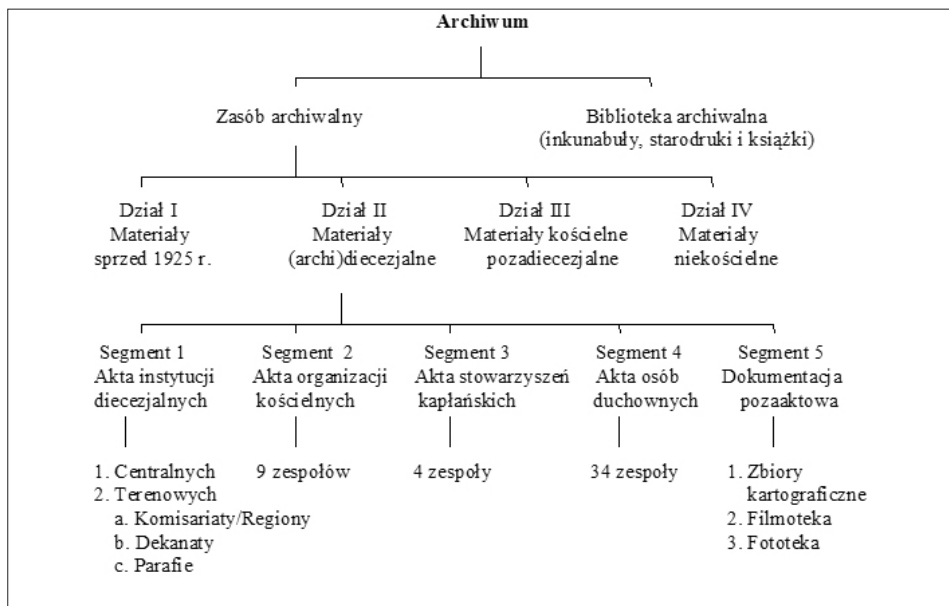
Archiwum

Zasób archiwalny

Biblioteka archiwalna (inkunabuły, starodruki i książki)

Dział I
Materiały sprzed 1925 r.

Dział II
Materiały (archi)diecezjalne

Dział III
Materiały kościelne pozadiecezjalne

Dział IV
Materiały niekościelne

Segment 1
Akta instytucji diecezjalnych

Segment 2
Akta organizacji kościelnych

Segment 3
Akta stowarzyszeń kapłańskich

Segment 4
Akta osób duchownych

Segment 5
Dokumentacja pozaaktowa

1. Centralnych
2. Terenowych
a. Komisariaty/Regiony
b. Dekanaty
c. Parafie

9 zespołów

4 zespoły

34 zespoły

1. Zbiory kartograficzne
2. Filmoteka
3. Fototeka